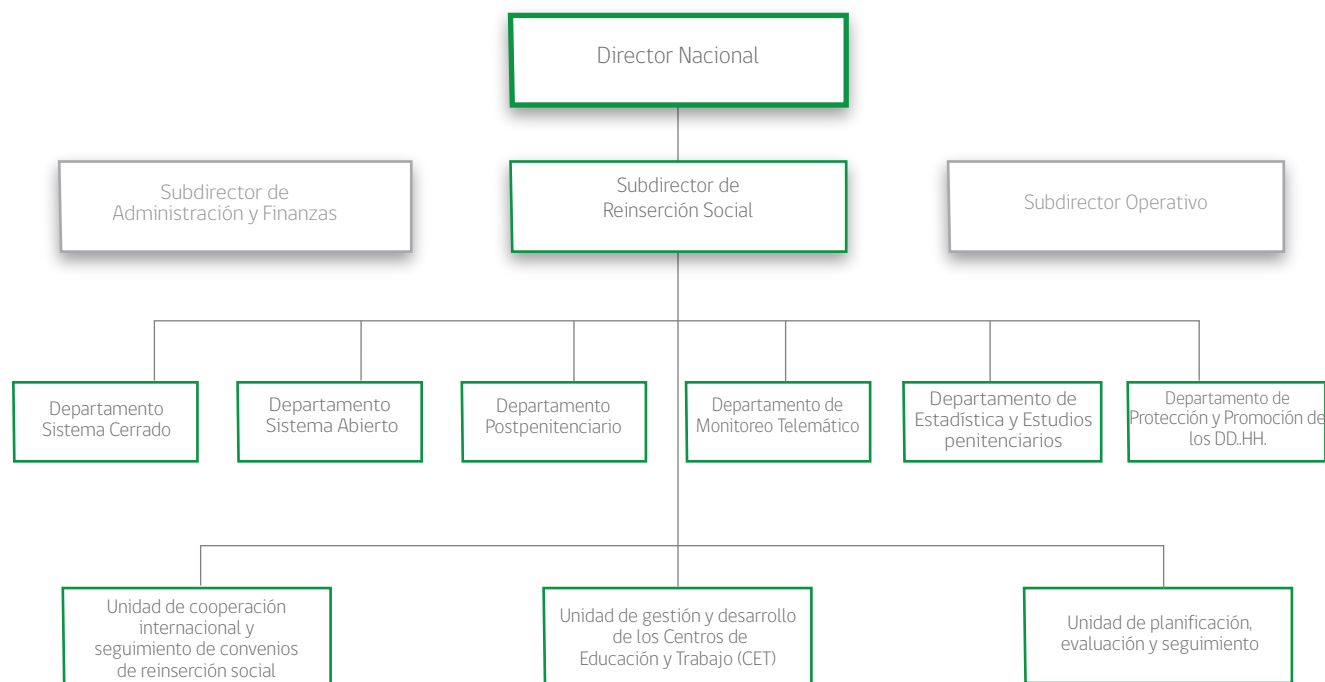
Director Nacional

Subdirector de Administración y Finanzas

Subdirector de Reinserción Social

Subdirector Operativo

Departamento Sistema Cerrado

Departamento Sistema Abierto

Departamento Postpenitenciario

Departamento de Monitoreo Telemático

Departamento de Estadística y Estudios penitenciarios

Departamento de Protección y Promoción de los DD..HH.

Unidad de cooperación internacional y seguimiento de convenios de reinserción social

Unidad de gestión y desarrollo de los Centros de Educación y Trabajo (CET)

Unidad de planificación, evaluación y seguimiento